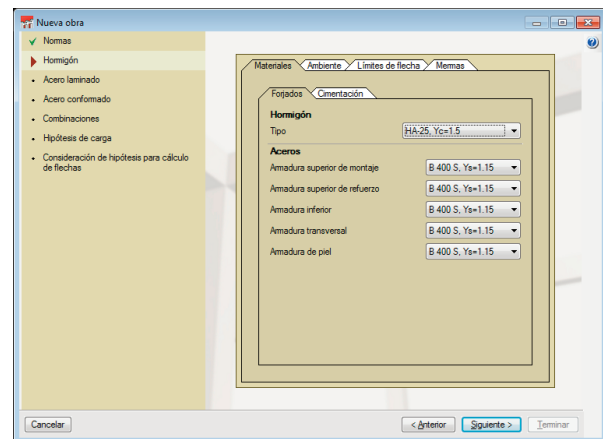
Nueva obra

Normas
Hormigón
Acero laminado
Acero conformado
Combinaciones
Hipótesis de carga
Consideración de hipótesis para cálculo de flechas

Materiales | Ambiente | Límites de flecha | Mermas

Forjados | Cimentación

Hormigón
Tipo HA-25, Yc=1.5

Aceros
Armadura superior de montaje B 400 S, Ys=1.15
Armadura superior de refuerzo B 400 S, Ys=1.15
Armadura inferior B 400 S, Ys=1.15
Armadura transversal B 400 S, Ys=1.15
Armadura de piel B 400 S, Ys=1.15

Cancelar
< Anterior
Siguiente >
Terminar